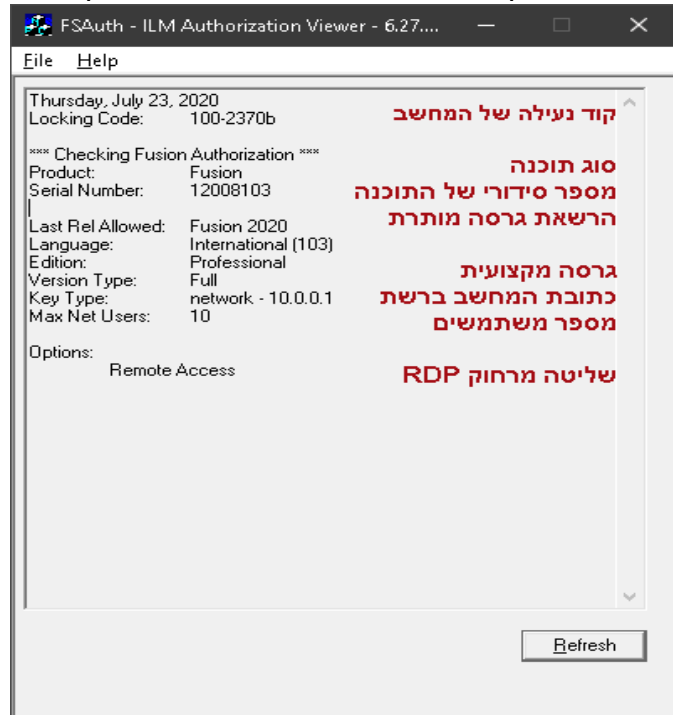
FSAuth - ILM Authorization Viewer - 6.27....

File Help

Thursday, July 23, 2020
Locking Code: 100-2370b

קוד נעילה של המחשב

*** Checking Fusion Authorization ***
Product: Fusion
Serial Number: 12008103

סוג תוכנה
מספר סידורי של התוכנה
הרשאת גרסה מותרת

Last Rel Allowed: Fusion 2020
Language: International (103)
Edition: Professional
Version Type: Full
Key Type: network - 10.0.0.1
Max Net Users: 10

גרסה מקצועית
כתובת המחשב ברשת
מספר משתמשים

Options:
Remote Access

שליטה מרחוק RDP

Refresh